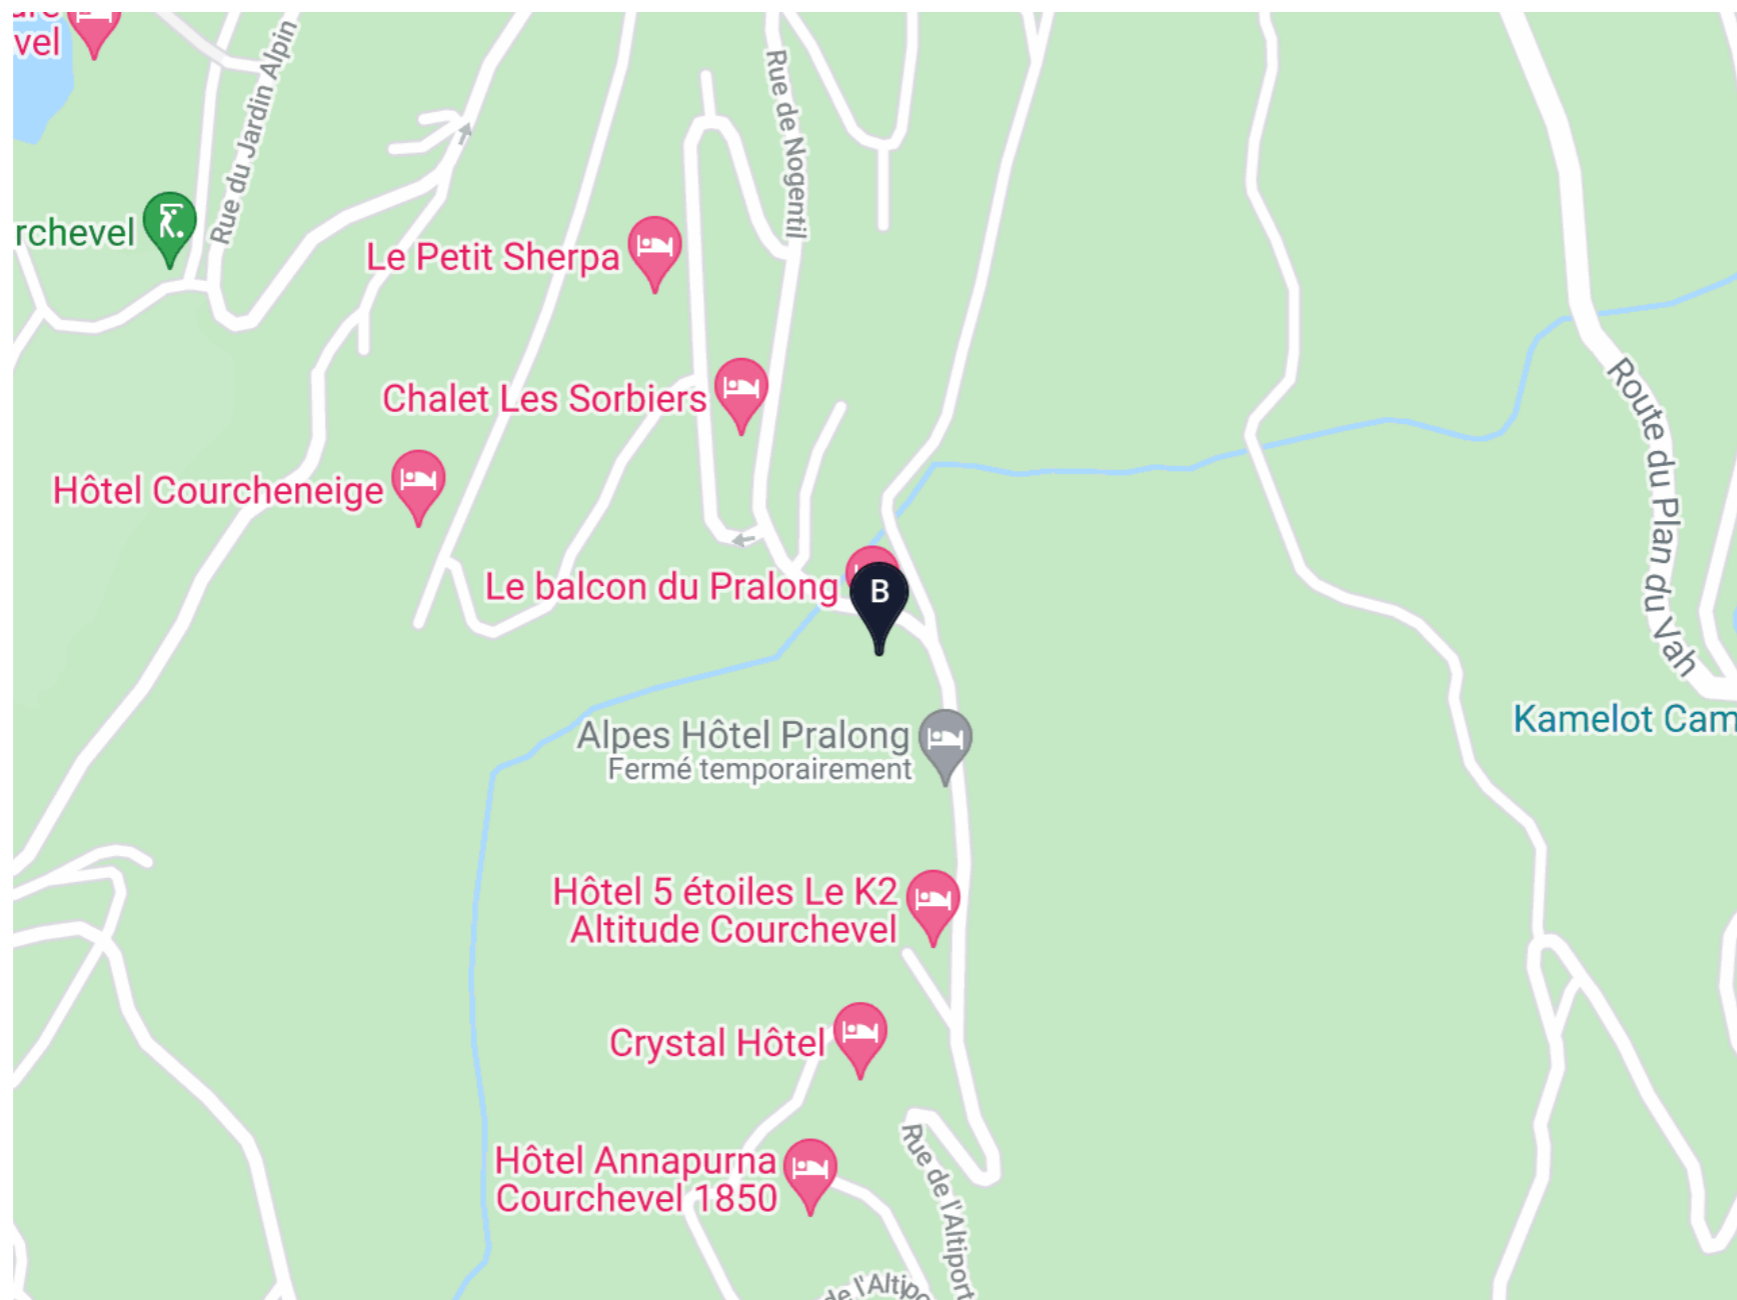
vel

Rue du Jardin Alpin

Rue de Nogentil

rchevel

Le Petit Sherpa

Chalet Les Sorbiers

Hôtel Courcheneige

Le balcon du Pralong

B

Route du Plan du Vah

Kamelot Cam

Alpes Hôtel Pralong
Fermé temporairement

Hôtel 5 étoiles Le K2 Altitude Courchevel

Crystal Hôtel

Hôtel Annapurna Courchevel 1850

Rue de l'Altiport

de l'Altip